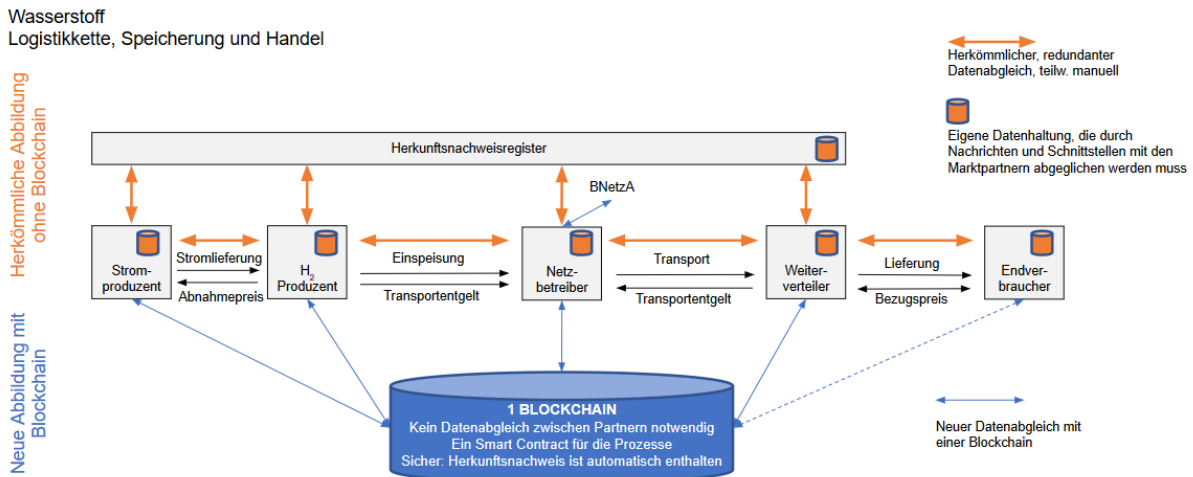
Wasserstoff
Logistikkette, Speicherung und Handel

Herkömmlicher, redundanter Datenabgleich, teilw. manuell

Eigene Datenhaltung, die durch Nachrichten und Schnittstellen mit den Marktpartnern abgeglichen werden muss

Herkömmliche Abbildung ohne Blockchain

Herkunftsnachweisregister

BNetzA

Stromproduzent

Stromlieferung

Abnahmepreis

$H_2$ Produzent

Einspeisung

Transportentgelt

Netzbetreiber

Transport

Transportentgelt

Weiterverteiler

Lieferung

Bezugspreis

Endverbraucher

Neue Abbildung mit Blockchain

1 BLOCKCHAIN
Kein Datenabgleich zwischen Partnern notwendig
Ein Smart Contract für die Prozesse
Sicher: Herkunftsnachweis ist automatisch enthalten

Neuer Datenabgleich mit einer Blockchain